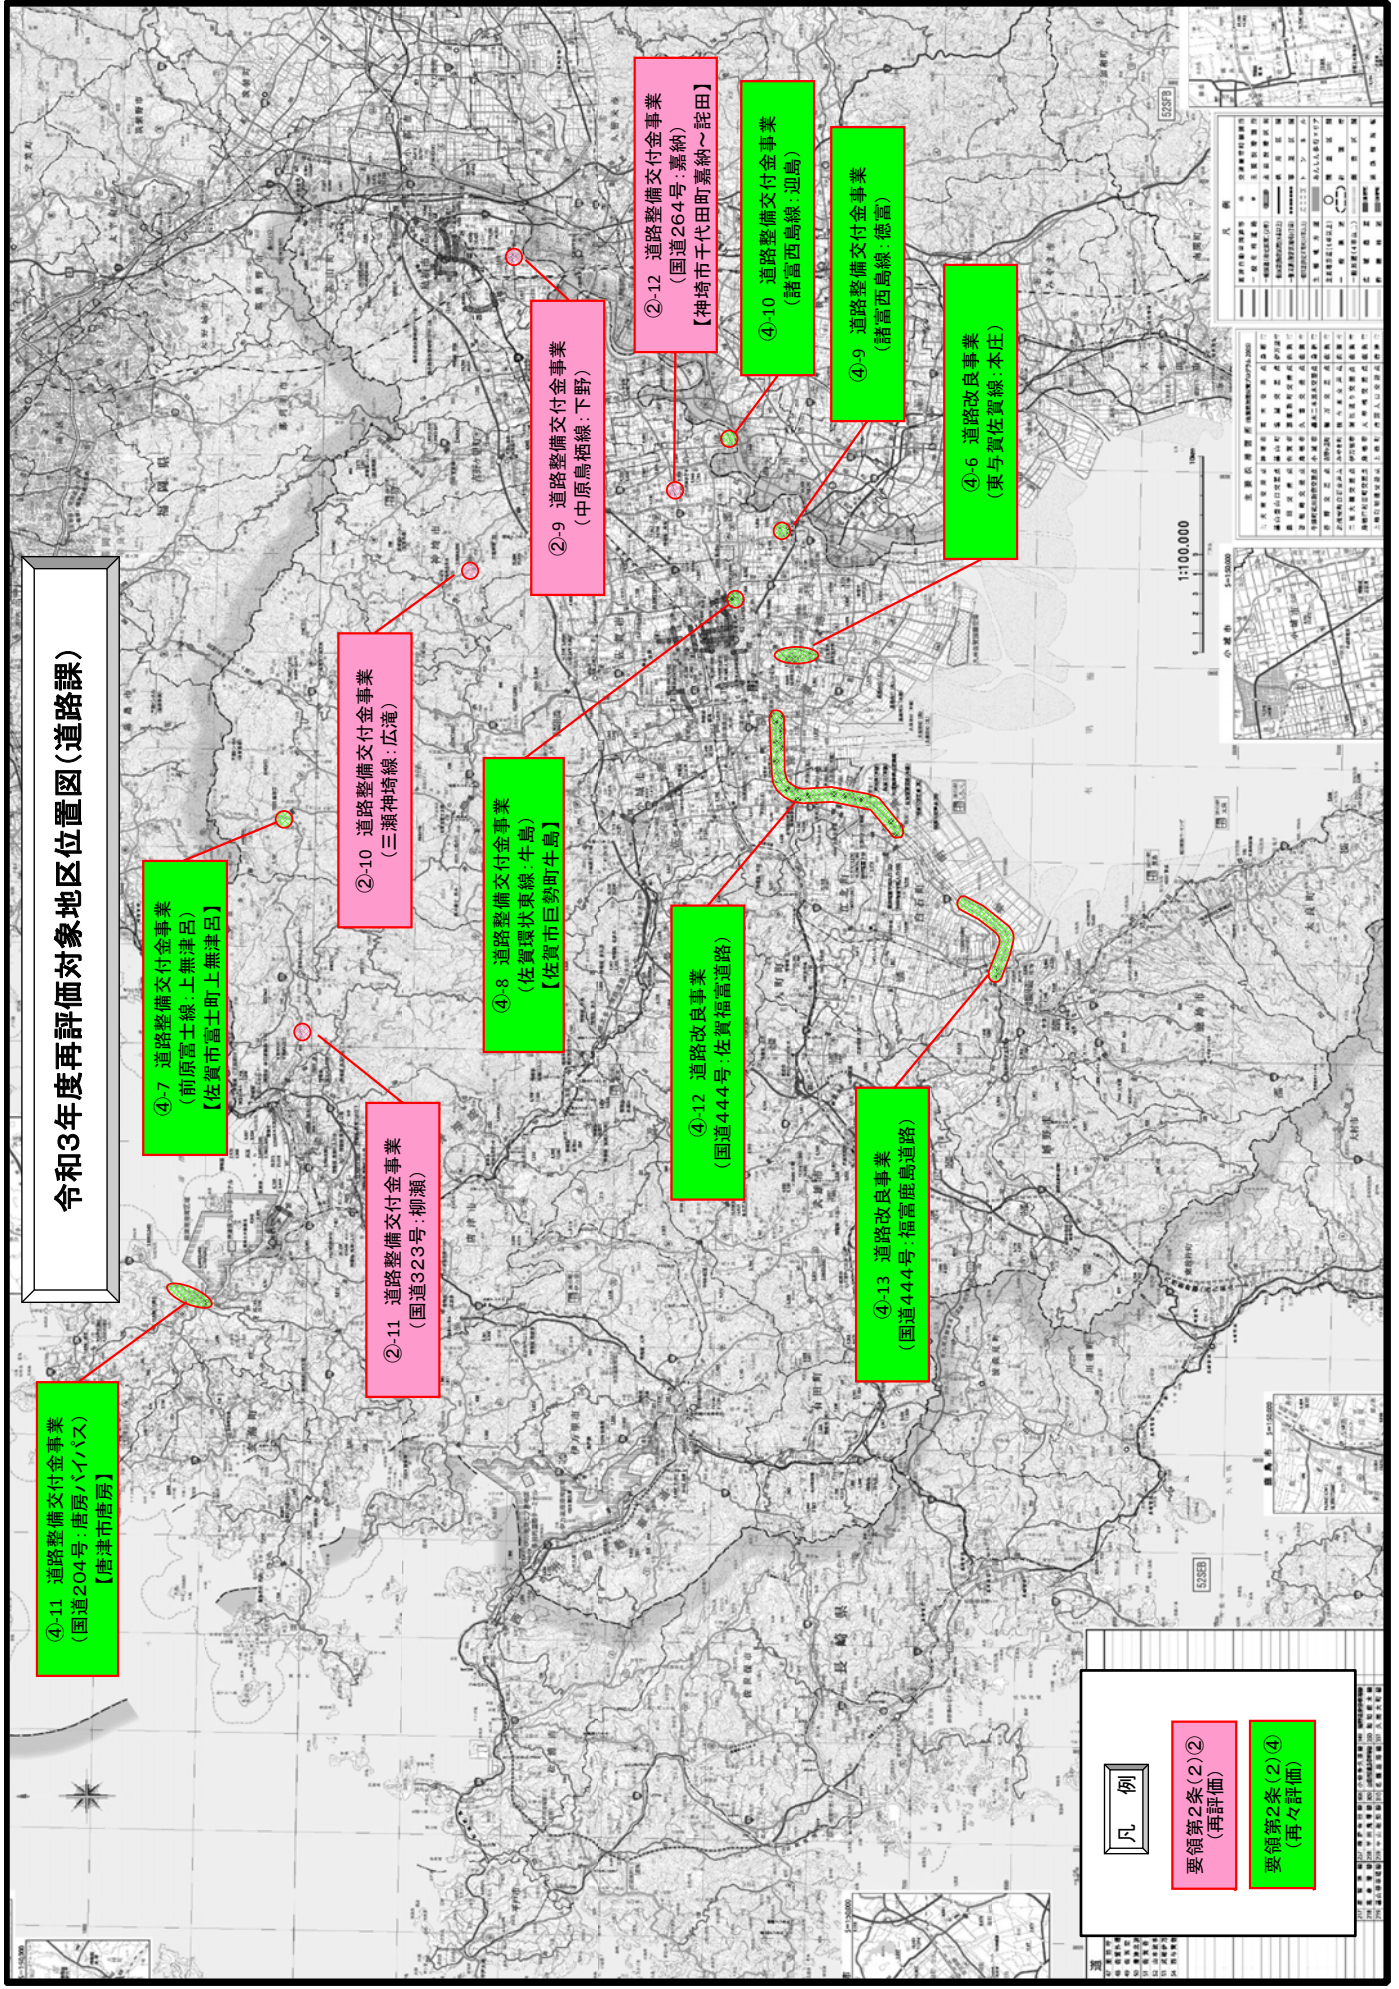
令和3年度再評価対象地区位置図（道路課）

②-12 道路整備交付金事業
（国道264号：嘉納）
【神埼市千代田町嘉納～詫田】

④-10 道路整備交付金事業
（諸富西島線：迎島）

④-9 道路整備交付金事業
（諸富西島線：徳富）

④-6 道路改良事業
（東与賀佐賀線：本庄）

②-9 道路整備交付金事業
（中原鳥栖線：下野）

②-10 道路整備交付金事業
（三瀬神埼線：広滝）

④-8 道路整備交付金事業
（佐賀環状東線：牛島）
【佐賀市巨勢町牛島】

④-7 道路整備交付金事業
（前原富士線：上無津呂）
【佐賀市富士町上無津呂】

④-12 道路改良事業
（国道444号：佐賀福富道路）

④-13 道路改良事業
（国道444号：福富鹿島道路）

②-11 道路整備交付金事業
（国道323号：柳瀬）

④-11 道路整備交付金事業
（国道204号：唐房バイパス）
【唐津市唐房】

1:100,000

凡 例

要領第2条（2）②
（再評価）

要領第2条（2）④
（再々評価）